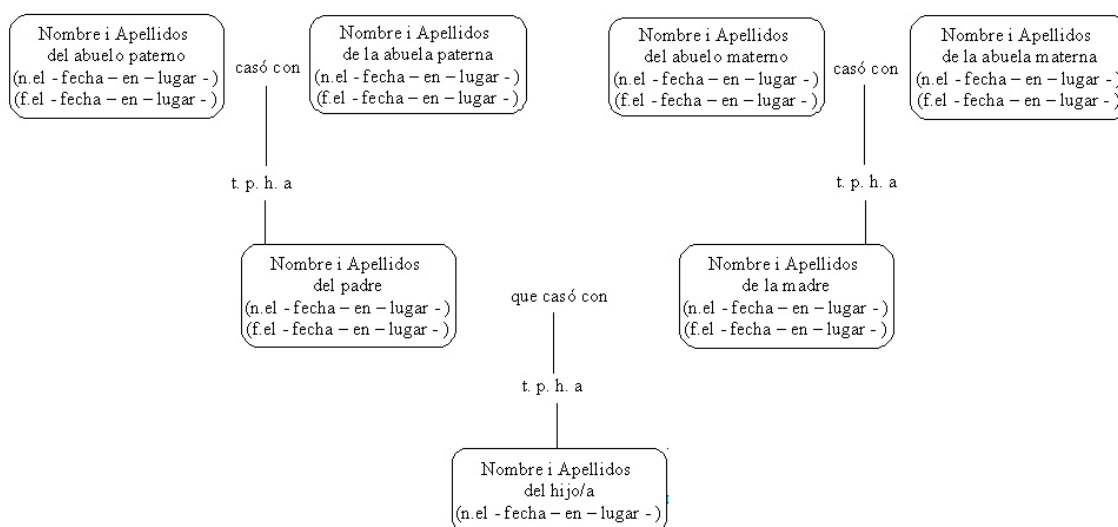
Nombre i Apellidos del abuelo paterno (n.el - fecha – en – lugar - ) (f.el - fecha – en – lugar - )

casó con

Nombre i Apellidos de la abuela paterna (n.el - fecha – en – lugar - ) (f.el - fecha – en – lugar - )

Nombre i Apellidos del abuelo materno (n.el - fecha – en – lugar - ) (f.el - fecha – en – lugar - )

casó con

Nombre i Apellidos de la abuela materna (n.el - fecha – en – lugar - ) (f.el - fecha – en – lugar - )

t. p. h. a

t. p. h. a

Nombre i Apellidos del padre (n.el - fecha – en – lugar - ) (f.el - fecha – en – lugar - )

que casó con

Nombre i Apellidos de la madre (n.el - fecha – en – lugar - ) (f.el - fecha – en – lugar - )

t. p. h. a

Nombre i Apellidos del hijo/a (n.el - fecha – en – lugar - )